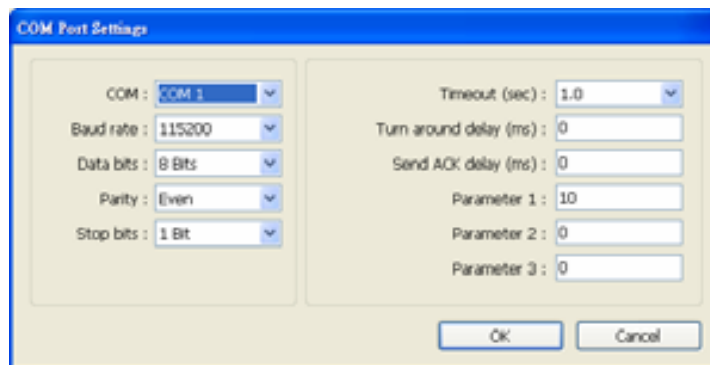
COM Port Settings

COM : COM 1
Baud rate : 115200
Data bits : 8 Bits
Parity : Even
Stop bits : 1 Bit

Timeout (sec) : 1.0
Turn around delay (ms) : 0
Send ACK delay (ms) : 0
Parameter 1 : 10
Parameter 2 : 0
Parameter 3 : 0

OK
Cancel